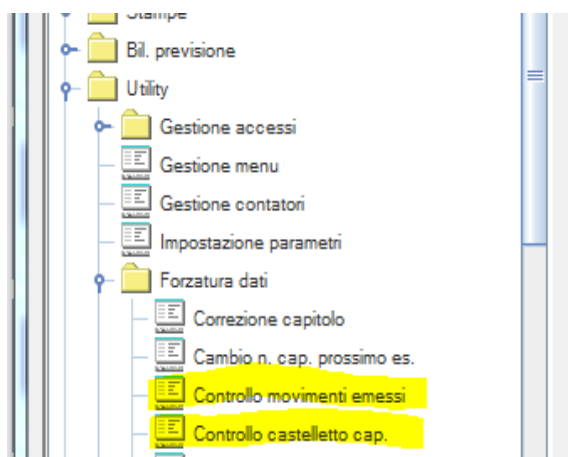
Stampe
Bil. previsione
Utility
Gestione accessi
Gestione menu
Gestione contatori
Impostazione parametri
Forzatura dati
Correzione capitolo
Cambio n. cap. prossimo es.
Controllo movimenti emessi
Controllo castelletto cap.